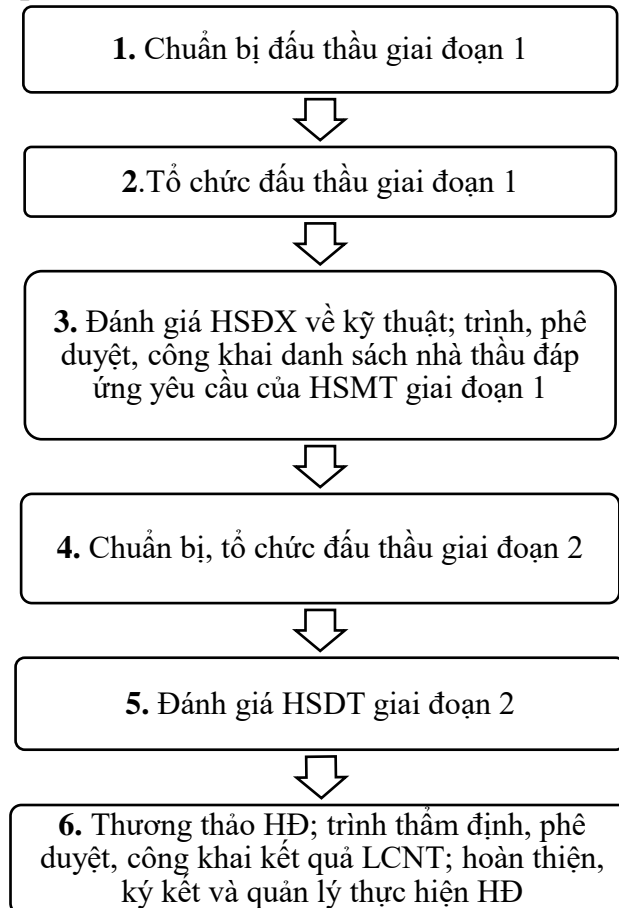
1. Chuẩn bị đấu thầu giai đoạn 1

2.Tổ chức đấu thầu giai đoạn 1

3. Đánh giá HSĐX về kỹ thuật; trình, phê duyệt, công khai danh sách nhà thầu đáp ứng yêu cầu của HSMT giai đoạn 1

4. Chuẩn bị, tổ chức đấu thầu giai đoạn 2

5. Đánh giá HSDT giai đoạn 2

6. Thương thảo HĐ; trình thẩm định, phê duyệt, công khai kết quả LCNT; hoàn thiện, ký kết và quản lý thực hiện HĐ